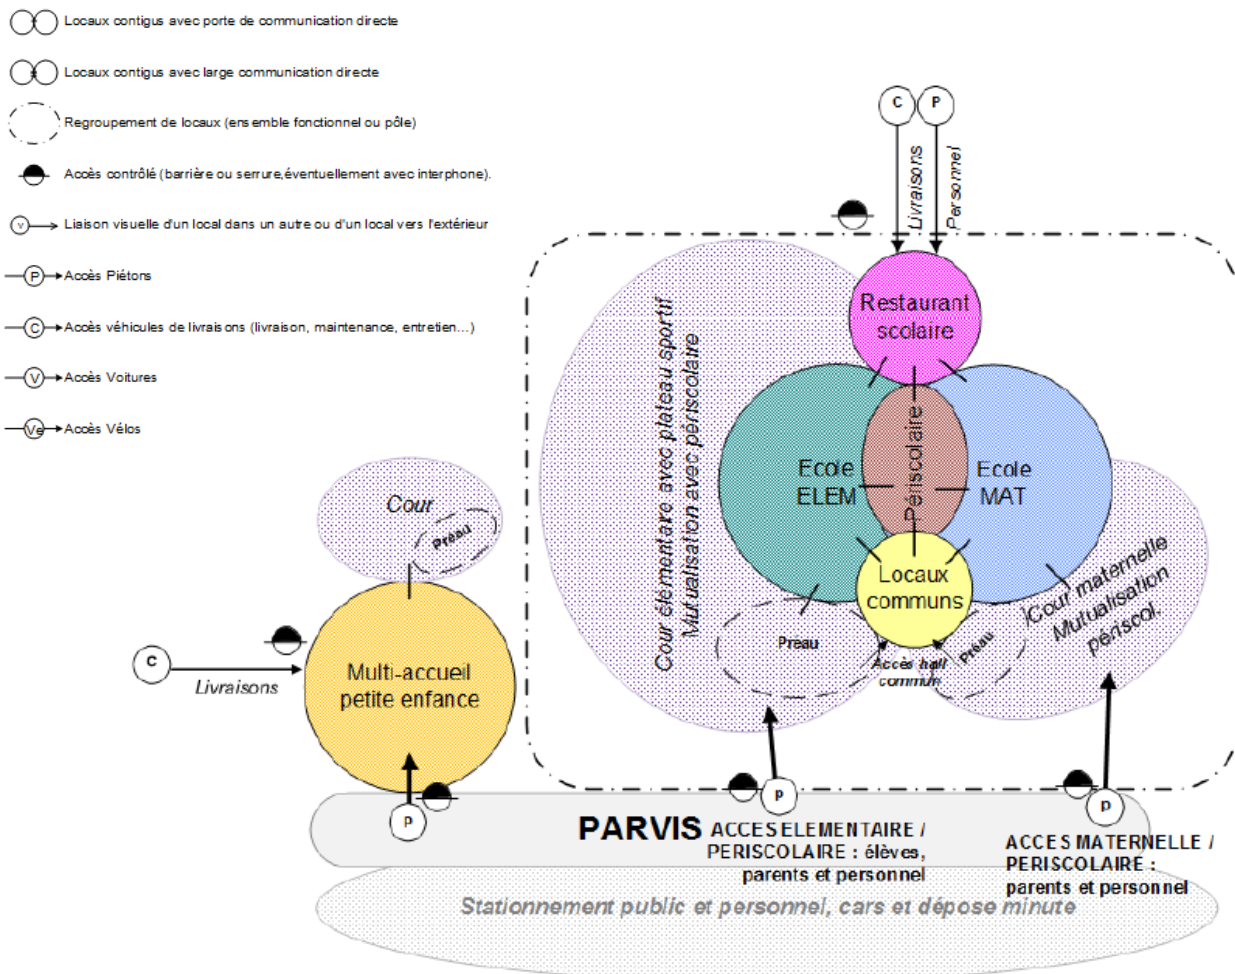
Locaux contigus avec porte de communication directe

Locaux contigus avec large communication directe

Regroupement de locaux (ensemble fonctionnel ou pôle)

Accès contrôlé (barrière ou serrure,éventuellement avec interphone).

v Liaison visuelle d'un local dans un autre ou d'un local vers l'extérieur

P Accès Piétons

C Accès véhicules de livraisons (livraison, maintenance, entretien...)

V Accès Voitures

Ve Accès Vélos

C P

Livraisons

Personnel

Restaurant scolaire

Cour élémentaire avec plateau sportif Mutualisation avec périscolaire

Ecole ELEM

Périscolaire

Ecole MAT

Locaux communs

Cour maternelle Mutualisation périscol.

Preau

Accès hall commun

Preau

Cour

Preau

C

Livraisons

Multi-accueil petite enfance

P

P

P

PARVIS ACCES ELEMENTAIRE / PERISCOLAIRE : élèves, parents et personnel

ACCES MATERNELLE / PERISCOLAIRE : parents et personnel

Stationnement public et personnel, cars et dépose minute